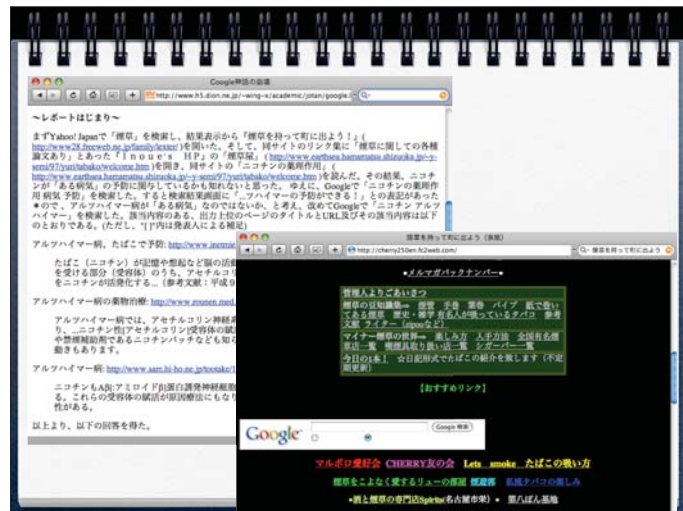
Google神話の崩壊

http://www.h5.dion.ne.jp/~wing-x/academic/jotan/google.

〜レポートはじまり〜

まずYahoo! Japanで「煙草」を検索し、結果表示から「煙草を持って町に出よう！」(http://www28.freeweb.ne.jp/family/lexer/)を開いた。そして、同サイトのリンク集に「煙草に関しての各種論文あり」とあった「Ｉｎｏｕｅ's ＨＰ」の「煙草屋」(http://www.eartheea.hamamatsu.shizuoka.jp/~y-semi97/yuri/tabako/welcome.htm)を開き、同サイトの「ニコチンの薬理作用」(http://www.eartheea.hamamatsu.shizuoka.jp/~y-semi97/yuri/tabako/welcome.htm)を読んだ。その結果、ニコチンが「ある病気」の予防に関与しているかも知れないと思った。ゆえに、Googleで「ニコチンの薬理作用 病気 予防」を検索した。すると検索結果画面に「_ツハイマーの予防ができる！」との表記があった●ので、アルツハイマー病が「ある病気」なのではないか、と考え、改めてGoogleで「ニコチン アルツハイマー」を検索した。該当内容のある、出力上位のページのタイトルとURL及びその該当内容は以下のとおりである。(ただし、"[ ]"内は発表人による補足)

アルツハイマー病、たばこで予防: http://www.inetnie

たばこ（ニコチン）が記憶や想起など脳の活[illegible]を受ける部分（受容体）のうち、アセチルコ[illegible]をニコチンが活発化する。（参考文献：平成9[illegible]

アルツハイマー病の薬物治療: http://www.zounen.med.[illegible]

アルツハイマー病では、アセチルコリン神経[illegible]り、_ニコチン性[アセチルコリン]受容体の賦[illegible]や禁煙補助剤であるニコチンパッチなども知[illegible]動きもあります。

アルツハイマー病: http://www.sam.hi-ho.ne.jp/tootake/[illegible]

ニコチンもA[β] [アミロイドβ]蛋白誘発神経細胞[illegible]る。これらの受容体の賦活が原因療法にもな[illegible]性がある。

以上より、以下の回答を得た。

煙草を持って町に出よう（表紙）

http://cherry250en.fc2web.com/

Q- 煙草を持って町に出よう

•メルマガバックナンバー•

管理人よりごあいさつ

煙草の豆知識集→ 歴史 手巻 葉巻 パイプ 紙で巻いている煙草 歴史・雑学 有名人が吸っているタバコ 参考文献 ライター（zippoなど）

マイナー煙草の世界→ 楽しみ方 入手方法 全国有名煙草店一覧 喫煙具取り扱い店一覧 シガーバー一覧

今日の1本！ ☆日記形式でたばこの紹介を致します（不定期更新）

[おすすめリンク]

Google

Google 検索

マルボロ愛好会 CHERRY友の会 Lets smoke たばこの吸い方

煙草をこよなく愛するリューの部屋 煙遊戯 私流タバコの楽しみ

•酒と煙草の専門店Spirits(名古屋市東) • 第八ばん基地